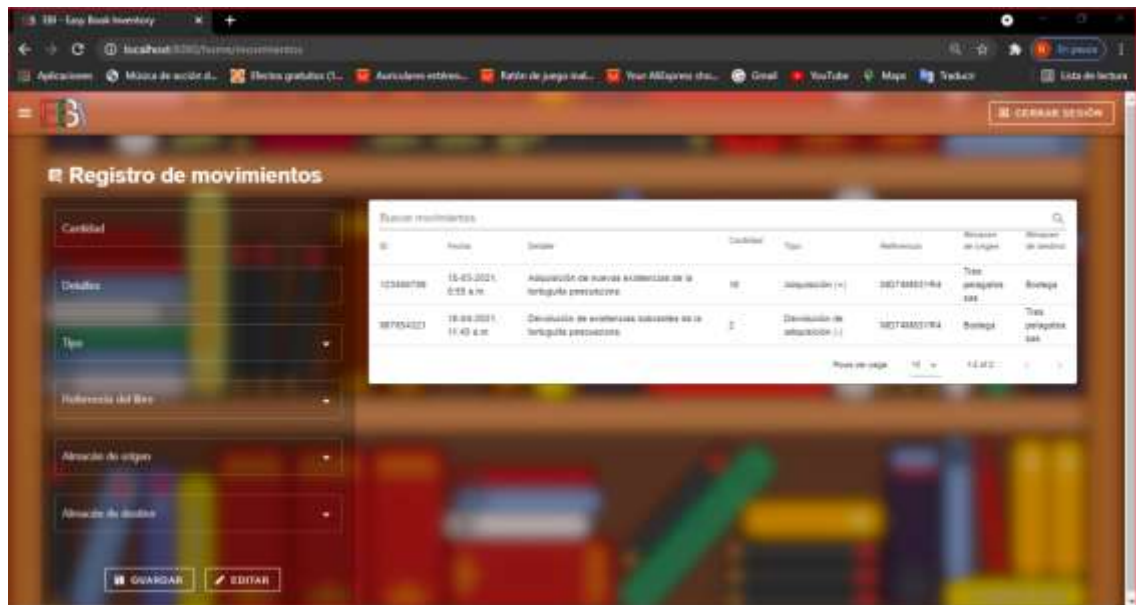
EBI - Easy Book Inventory
localhost:8080/home/movimientos
Aplicaciones Música de acción d... Efectos gratuitos (1... Auriculares estéreo... Ratón de juego inal... Your AliExpress sho... Gmail YouTube Maps Traducir
En pausa
Lista de lectura
EBI
CERRAR SESIÓN

Registro de movimientos

Cantidad
Detalles
Tipo
Referencia del libro
Almacén de origen
Almacén de destino

GUARDAR
EDITAR

Buscar movimientos

| ID | Fecha | Detalle | Cantidad | Tipo | Referencia | Almacén de origen | Almacén de destino |
|---|---|---|---|---|---|---|---|
| 123456789 | 15-03-2021, 8:55 a.m. | Adquisición de nuevas existencias de la tortuguita preocupona | 10 | Adquisición (+) | 58D748651RF4 | Tras perisgafes sas | Bodega |
| 987654321 | 18-04-2021, 11:45 a.m. | Devolución de existencias sobrantes de la tortuguita preocupona | 2 | Devolución de adquisición (-) | 58D748651RF4 | Bodega | Tras perisgafes sas |

Rows per page: 10 1-2 of 2